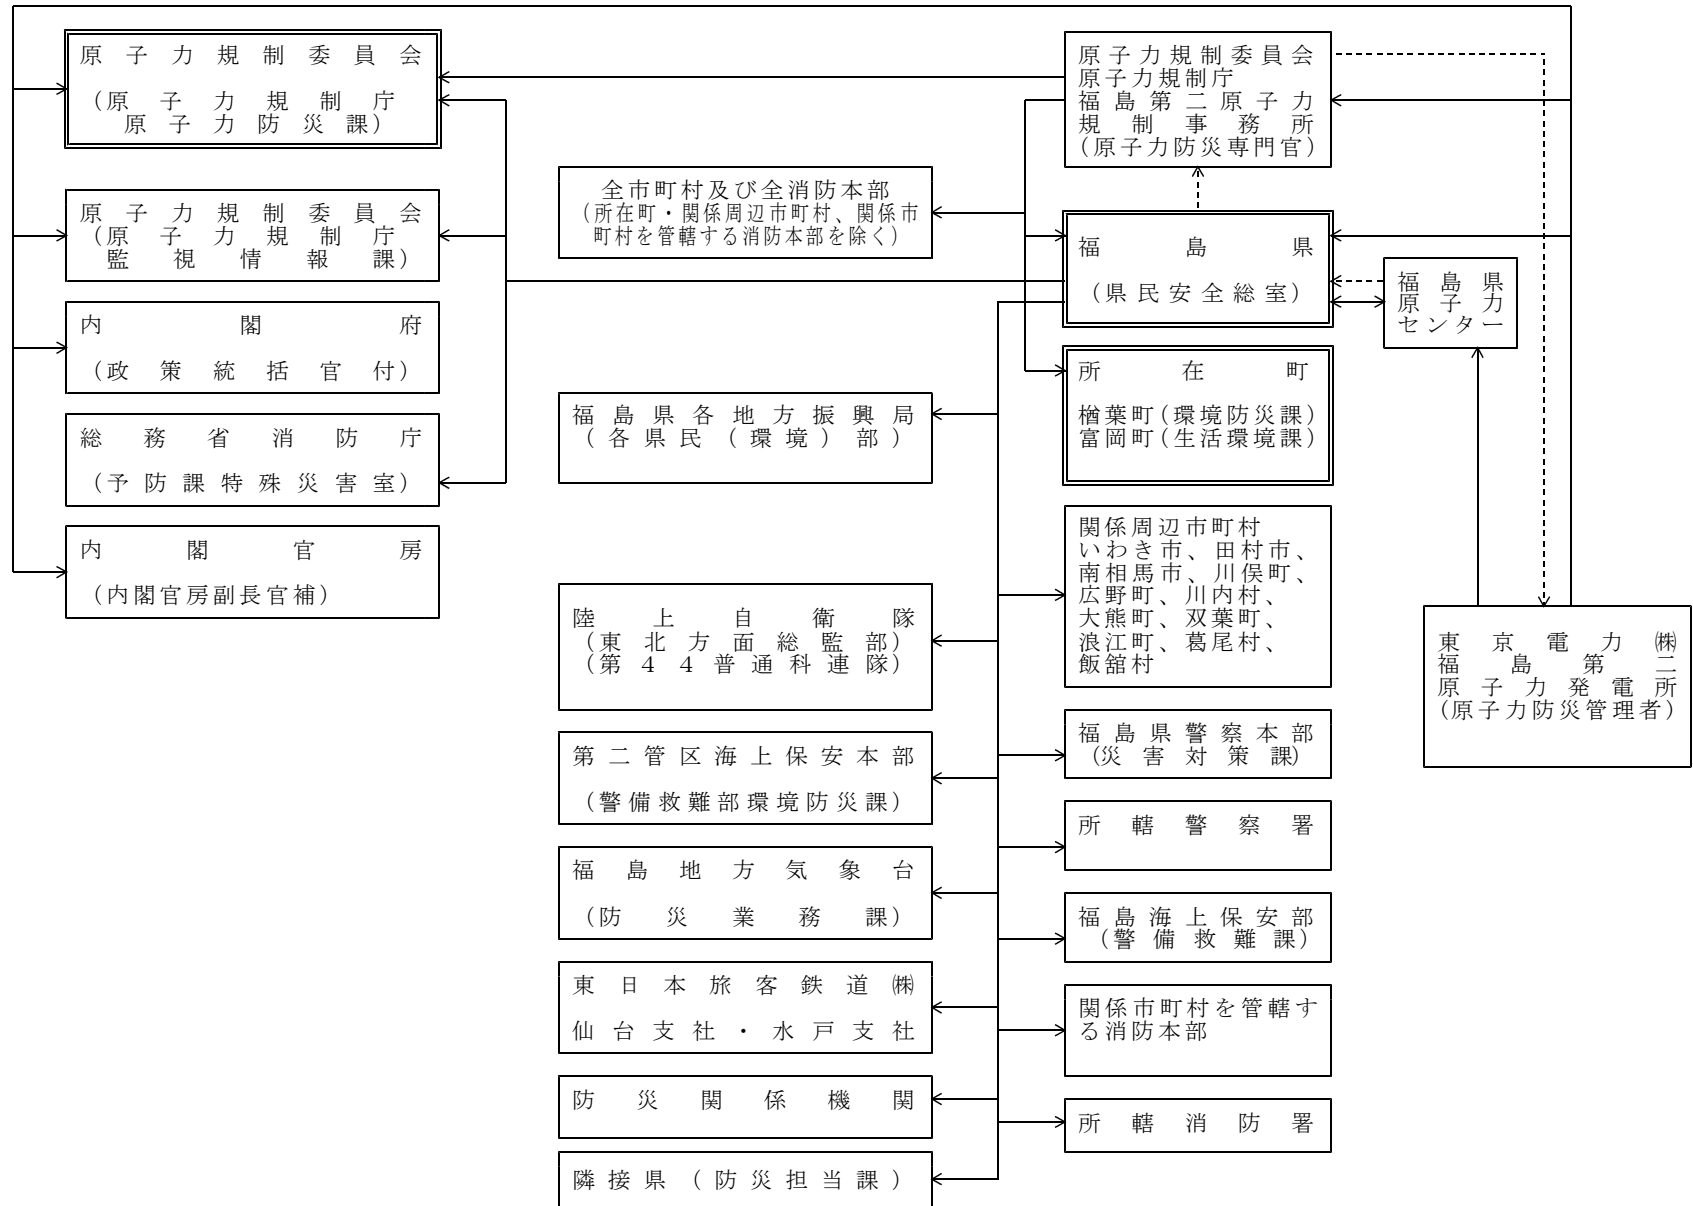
原子力規制委員会
（原子力規制庁
原子力防災課）

原子力規制委員会
（原子力規制庁
監視情報課）

内閣府
（政策統括官付）

総務省消防庁
（予防課特殊災害室）

内閣官房
（内閣官房副長官補）

全市町村及び全消防本部
（所在町・関係周辺市町村、関係市町村を管轄する消防本部を除く）

福島県各地方振興局
（各県民（環境）部）

陸上自衛隊
（東北方面総監部）
（第44普通科連隊）

第二管区海上保安本部
（警備救難部環境防災課）

福島地方気象台
（防災業務課）

東日本旅客鉄道㈱
仙台支社・水戸支社

防災関係機関

隣接県（防災担当課）

原子力規制委員会
原子力規制庁
福島第二原子力
規制事務所
（原子力防災専門官）

福島県
（県民安全総室）

福島県
原子力
センター

所在町
楢葉町（環境防災課）
富岡町（生活環境課）

関係周辺市町村
いわき市、田村市、
南相馬市、川俣町、
広野町、川内村、
大熊町、双葉町、
浪江町、葛尾村、
飯舘村

東京電力㈱
福島第二
原子力発電所
（原子力防災管理者）

福島県警察本部
（災害対策課）

所轄警察署

福島海上保安部
（警備救難課）

関係市町村を管轄する消防本部

所轄消防署